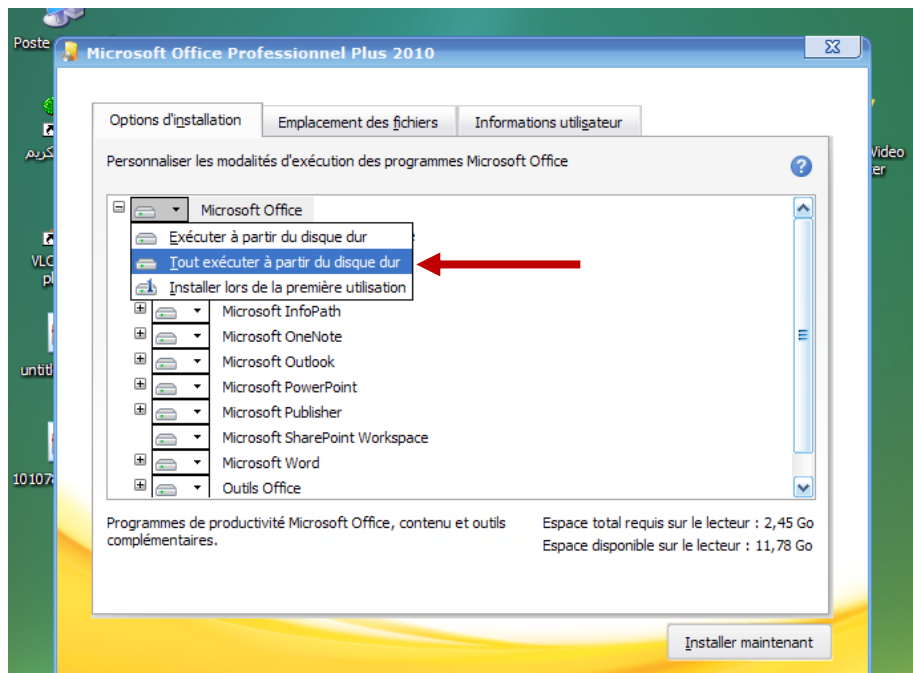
Poste

كريم

VLC
pl

untitl

10107

Video
er

Microsoft Office Professionnel Plus 2010

Options d'installation | Emplacement des fichiers | Informations utilisateur

Personnaliser les modalités d'exécution des programmes Microsoft Office

?

Microsoft Office

Exécuter à partir du disque dur

Tout exécuter à partir du disque dur

Installer lors de la première utilisation

Microsoft InfoPath

Microsoft OneNote

Microsoft Outlook

Microsoft PowerPoint

Microsoft Publisher

Microsoft SharePoint Workspace

Microsoft Word

Outils Office

Programmes de productivité Microsoft Office, contenu et outils complémentaires.

Espace total requis sur le lecteur : 2,45 Go

Espace disponible sur le lecteur : 11,78 Go

Installer maintenant